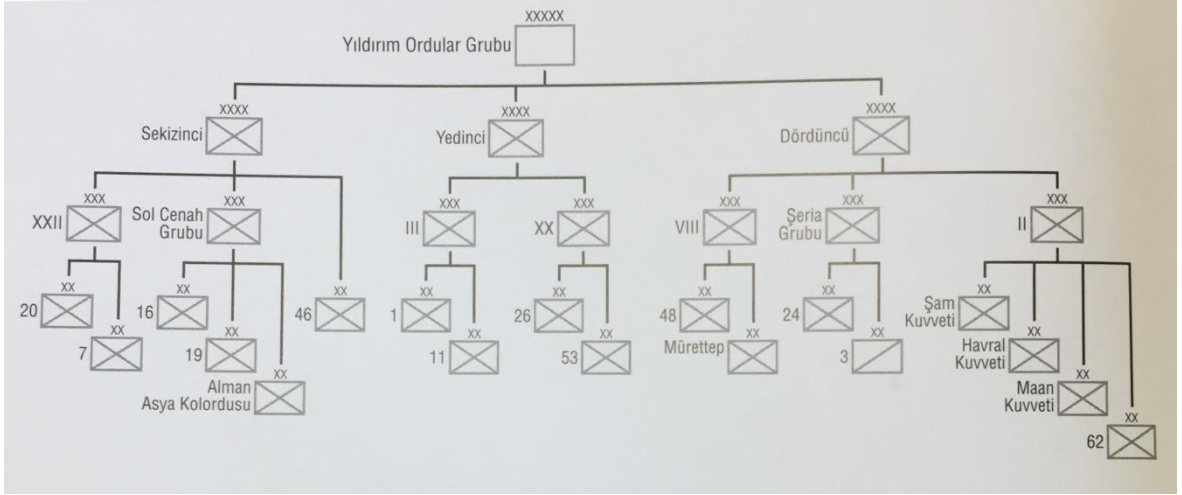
XXXXX
Yıldırım Ordular Grubu

XXXX
Sekizinci

XXXX
Yedinci

XXXX
Dördüncü

XXX
XXII

XXX
Sol Cenah Grubu

XX
46

XXX
III

XXX
XX

XXX
VIII

XXX
Şeria Grubu

XXX
II

XX
20

XX
7

XX
16

XX
19

XX
Alman Asya Kolordusu

XX
1

XX
11

XX
26

XX
53

XX
48

XX
Mürettep

XX
24

XX
3

XX
Şam Kuvveti

XX
Havral Kuvveti

XX
Maan Kuvveti

XX
62